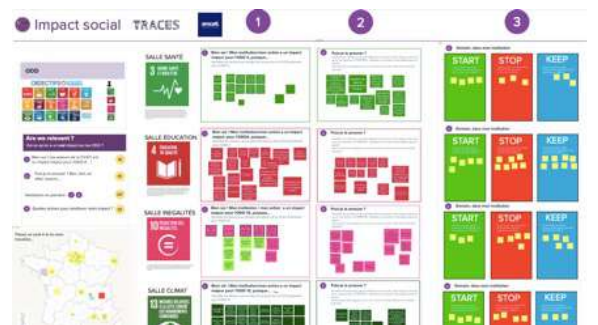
Impact social TRACES

1

2

3

ODD

OBJECTIFS DE DÉVELOPPEMENT DURABLE

Are we relevant ?

SALLE SANTÉ

3 BONNE SANTÉ ET BIEN-ÊTRE

SALLE EDUCATION

4 ÉDUCATION DE QUALITÉ

SALLE INEGALITÉS

10 INÉGALITÉS RÉDUITES

SALLE CLIMAT

13

START

STOP

KEEP

START

STOP

KEEP

START

STOP

KEEP

START

STOP

KEEP